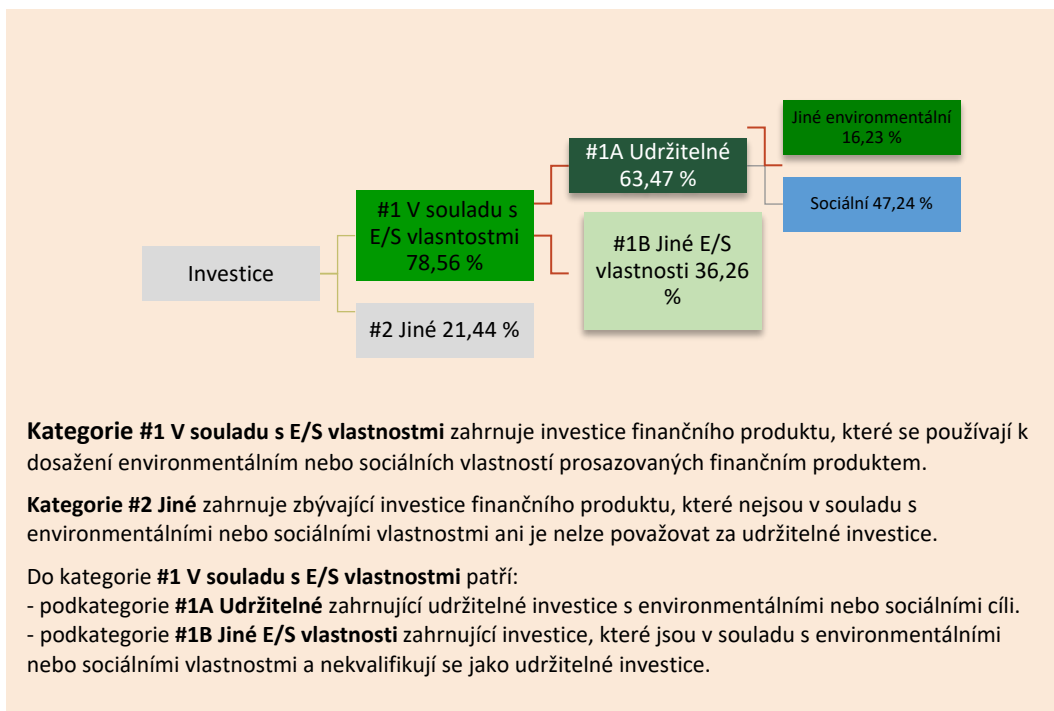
Jiné environmentální 16,23 %

#1A Udržitelné 63,47 %

Sociální 47,24 %

#1 V souladu s E/S vlasntostmi 78,56 %

#1B Jiné E/S vlastnosti 36,26 %

Investice

#2 Jiné 21,44 %

**Kategorie #1 V souladu s E/S vlastnostmi** zahrnuje investice finančního produktu, které se používají k dosažení environmentálním nebo sociálních vlastností prosazovaných finančním produktem.

**Kategorie #2 Jiné** zahrnuje zbývající investice finančního produktu, které nejsou v souladu s environmentálními nebo sociálními vlastnostmi ani je nelze považovat za udržitelné investice.

Do kategorie **#1 V souladu s E/S vlastnostmi** patří:
- podkategorie **#1A Udržitelné** zahrnující udržitelné investice s environmentálními nebo sociálními cíli.
- podkategorie **#1B Jiné E/S vlastnosti** zahrnující investice, které jsou v souladu s environmentálními nebo sociálními vlastnostmi a nekvalifikují se jako udržitelné investice.